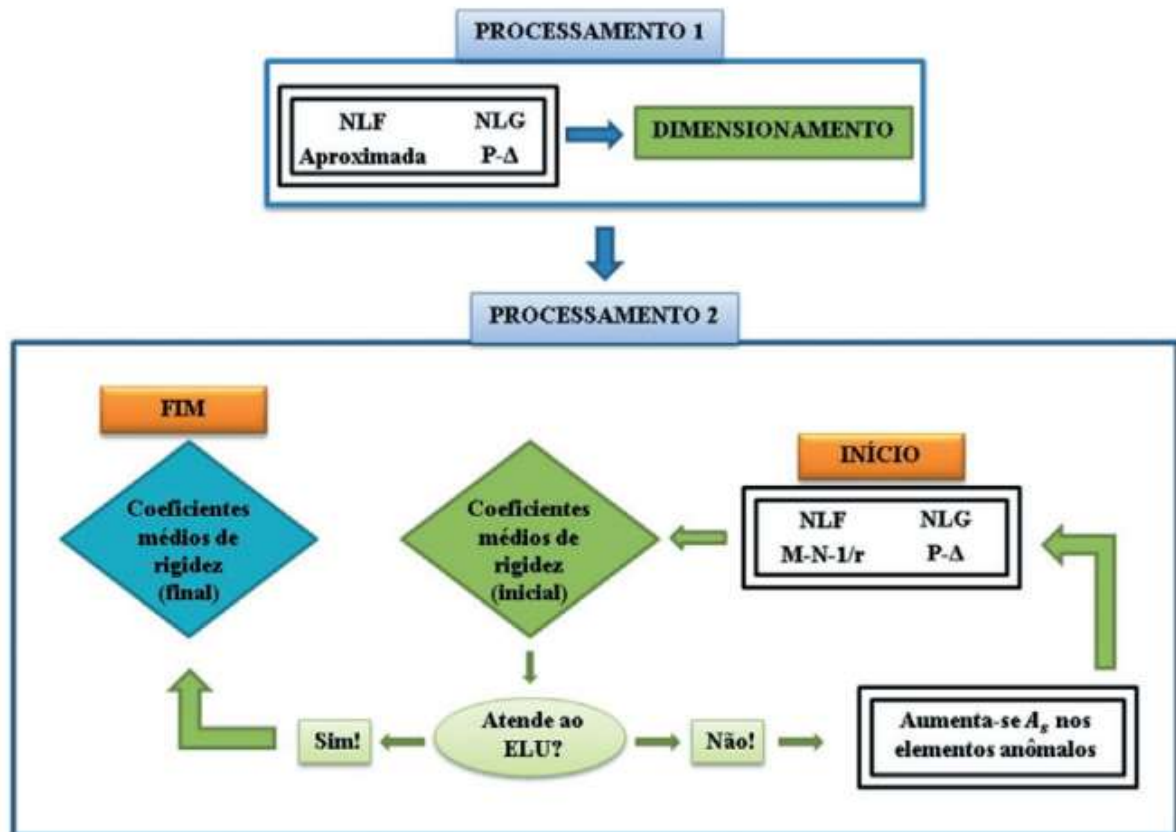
PROCESSAMENTO 1

NLF NLG
Aproximada P-Δ

DIMENSIONAMENTO

PROCESSAMENTO 2

FIM

Coeficientes médios de rigidez (final)

Coeficientes médios de rigidez (inicial)

INÍCIO

NLF NLG
M-N-1/r P-Δ

Atende ao ELU?

Sim!

Não!

Aumenta-se $A_s$ nos elementos anômalos